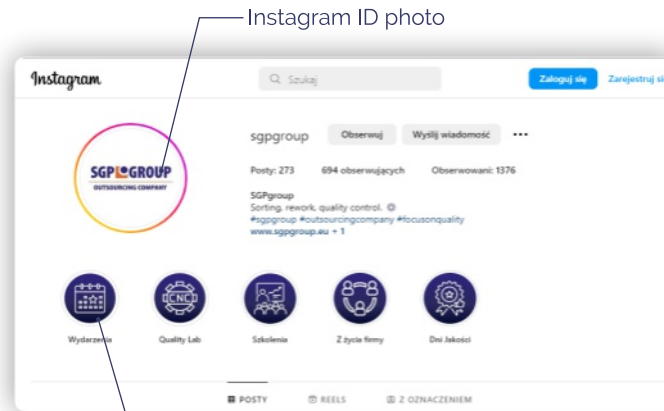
Instagram ID photo

Instagram

Szukaj

Zaloguj się

Zarejestruj się

SGPGROUP
OUTSOURCING COMPANY

sgpgroup

Obserwuj

Wyślij wiadomość

...

Posty: 273

694 obserwujących

Obserwowani: 1376

SGPgroup
Sorting, rework, quality control.
#sgpgroup #outsourcingcompany #focusonquality
www.sgpgroup.eu + 1

CNC

Wydarzenia

Quality Lab

Szkolenia

Z życia firmy

Dni Jakości

POSTY

REELS

Z OZNACZENIEM